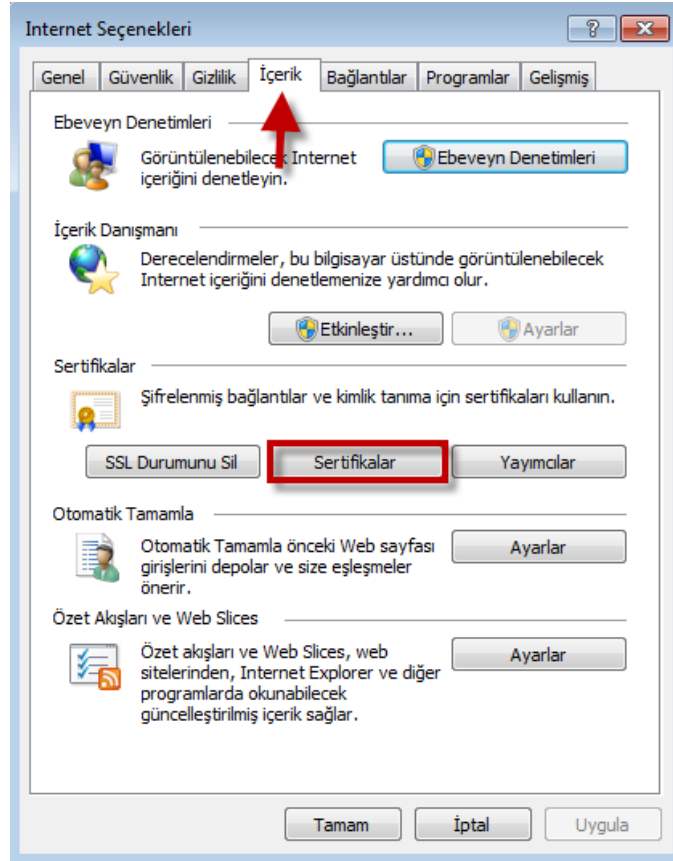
Internet Seçenekleri

?

Genel | Güvenlik | Gizlilik | İçerik | Bağlantılar | Programlar | Gelişmiş

Ebeveyn Denetimleri

Görüntülenebilecek Internet içeriğini denetleyin.

Ebeveyn Denetimleri

İçerik Danışmanı

Derecelendirmeler, bu bilgisayar üstünde görüntülenebilecek Internet içeriğini denetlemenize yardımcı olur.

Etkinleştir...

Ayarlar

Sertifikalar

Şifrelenmiş bağlantılar ve kimlik tanıma için sertifikaları kullanın.

SSL Durumunu Sil

Sertifikalar

Yayımcılar

Otomatik Tamamla

Otomatik Tamamla önceki Web sayfası girişlerini depolar ve size eşleşmeler önerir.

Ayarlar

Özet Akışları ve Web Slices

Özet akışları ve Web Slices, web sitelerinden, Internet Explorer ve diğer programlarda okunabilecek güncelleştirilmiş içerik sağlar.

Ayarlar

Tamam

İptal

Uygula